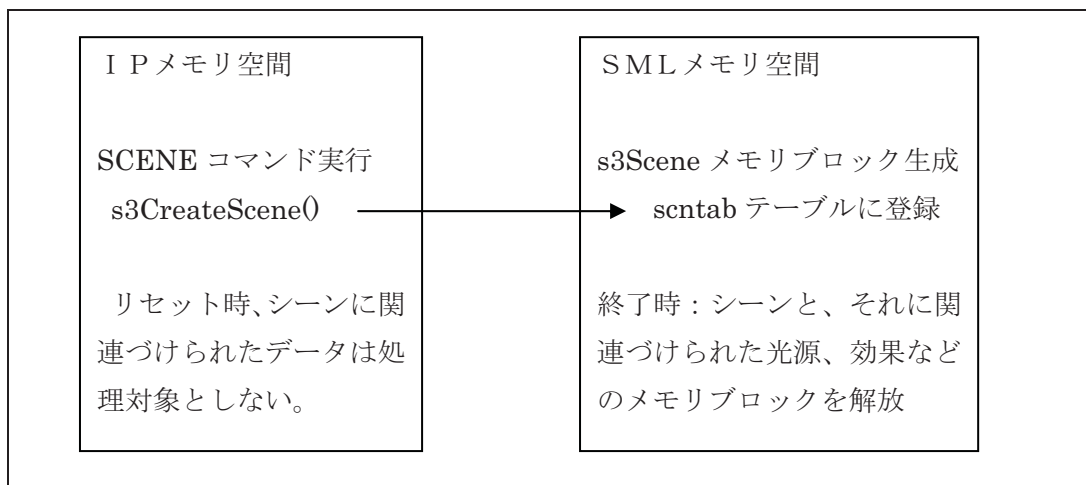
ＩＰメモリ空間

SCENE コマンド実行
s3CreateScene()

リセット時､シーンに関連づけられたデータは処理対象としない。

ＳＭＬメモリ空間

s3Scene メモリブロック生成
scntab テーブルに登録

終了時：シーンと、それに関連づけられた光源、効果などのメモリブロックを解放